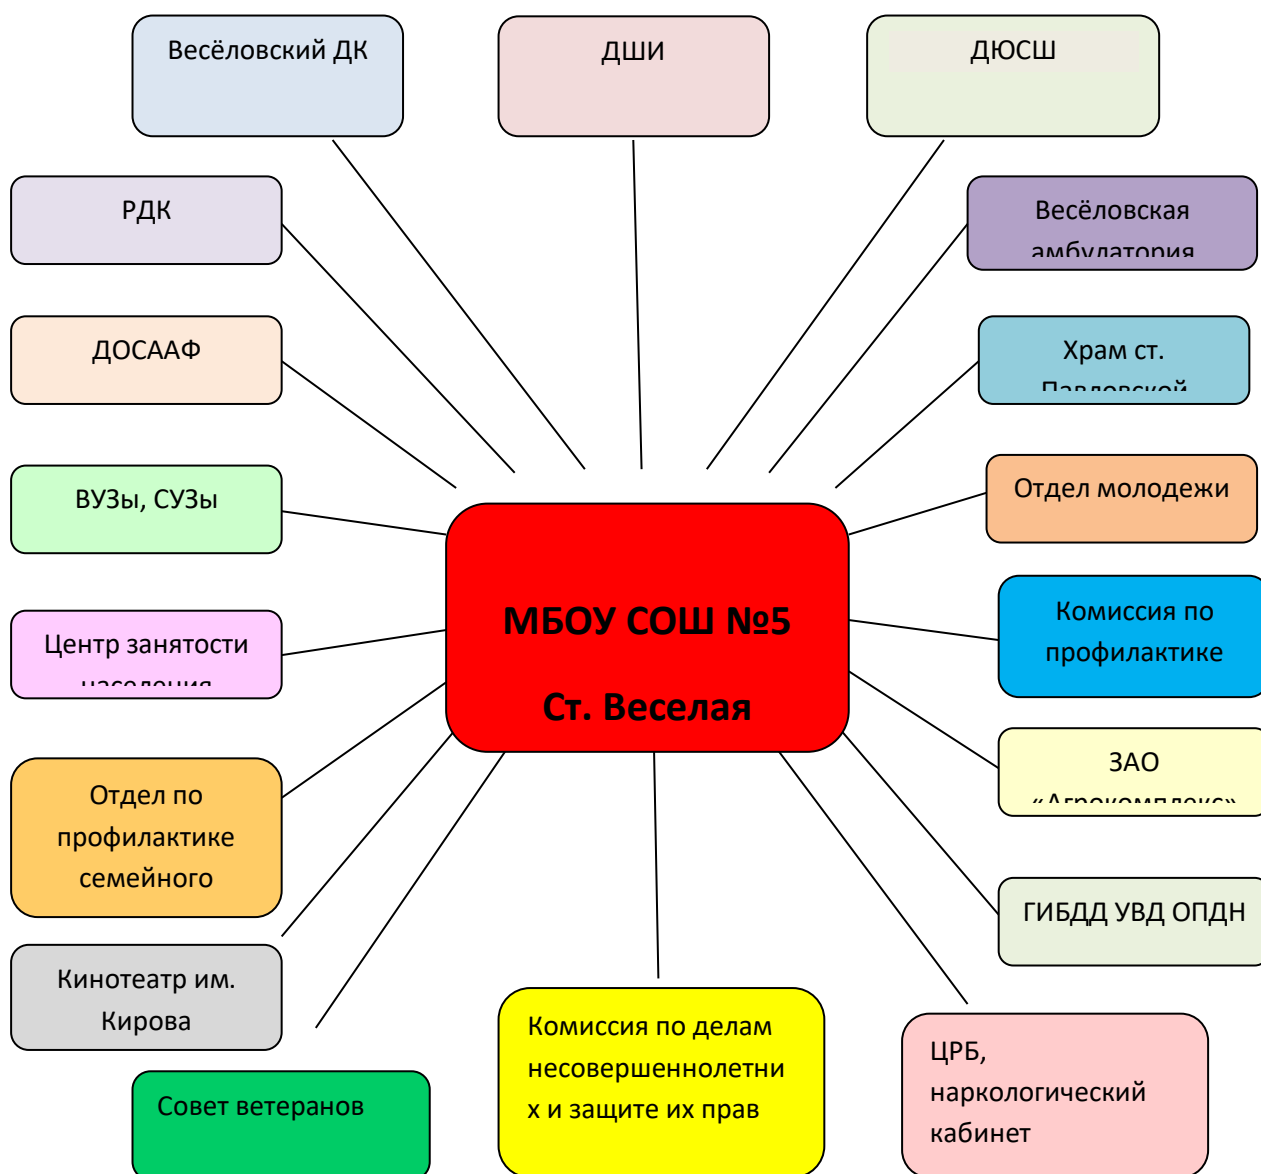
Весёловский ДК

ДШИ

ДЮСШ

РДК

Весёловская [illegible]

ДОСААФ

Храм ст. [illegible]

ВУЗы, СУЗы

Отдел молодежи

МБОУ СОШ №5

Ст. Веселая

Центр занятости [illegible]

Комиссия по профилактике

ЗАО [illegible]

Отдел по профилактике семейного

ГИБДД УВД ОПДН

Кинотеатр им. Кирова

Комиссия по делам несовершеннолетних и защите их прав

ЦРБ, наркологический кабинет

Совет ветеранов